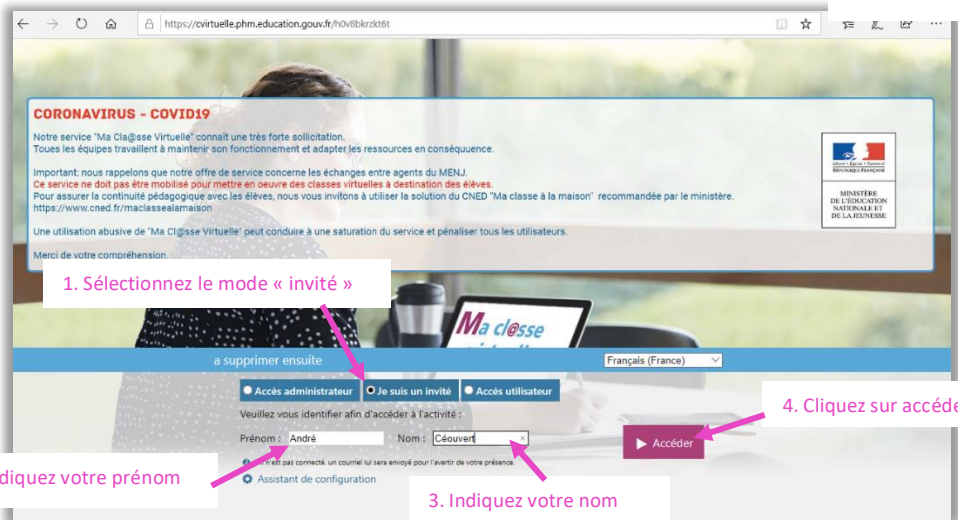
https://cvirtuelle.phm.education.gouv.fr/h0v8bkrzkt6t

CORONAVIRUS - COVID19

Notre service "Ma Cla@sse Virtuelle" connait une très forte sollicitation.
Toues les équipes travaillent à maintenir son fonctionnement et adapter les ressources en conséquence.

Important: nous rappelons que notre offre de service concerne les échanges entre agents du MENJ.
Ce service ne doit pas être mobilisé pour mettre en oeuvre des classes virtuelles à destination des élèves.
Pour assurer la continuité pédagogique avec les élèves, nous vous invitons à utiliser la solution du CNED "Ma classe à la maison" recommandée par le ministère.
https://www.cned.fr/maclassealamaison

Une utilisation abusive de "Ma Cl@sse Virtuelle" peut conduire à une saturation du service et pénaliser tous les utilisateurs.

Merci de votre compréhension.

Liberté • Égalité • Fraternité
RÉPUBLIQUE FRANÇAISE
MINISTÈRE DE L'ÉDUCATION NATIONALE ET DE LA JEUNESSE

1. Sélectionnez le mode « invité »

Ma cl@sse

a supprimer ensuite

Français (France)

Accès administrateur
Je suis un invité
Accès utilisateur

Veuillez vous identifier afin d'accéder à l'activité :

Prénom : André
Nom : Céouvert

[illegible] n'est pas connecté, un courriel lui sera envoyé pour l'avertir de votre présence.

Assistant de configuration

Accéder

4. Cliquez sur accéde

diquez votre prénom

3. Indiquez votre nom